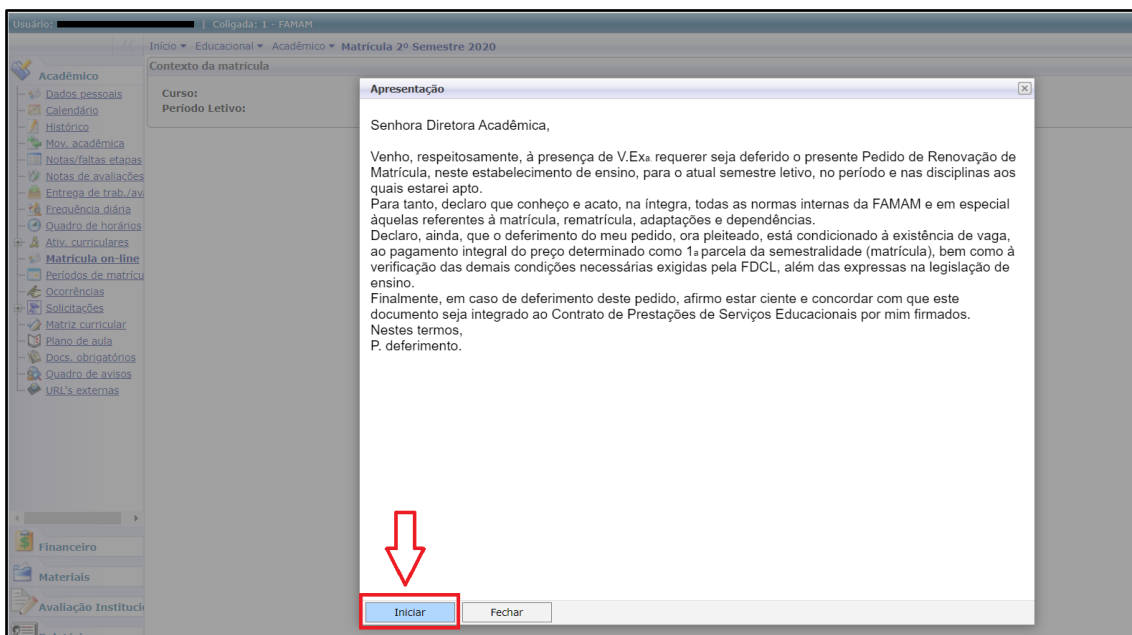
Usuário: | Coligada: 1 - FAMAM

Início ▾ Educacional ▾ Acadêmico ▾ Matrícula 2º Semestre 2020

Acadêmico
Dados pessoais
Calendário
Histórico
Mov. acadêmica
Notas/faltas etapas
Notas de avaliações
Entrega de trab./av
Frequência diária
Quadro de horários
Ativ. curriculares
Matrícula on-line
Períodos de matrícu
Ocorrências
Solicitações
Matriz curricular
Plano de aula
Docs. obrigatórios
Quadro de avisos
URL's externas

Financeiro
Materiais
Avaliação Instituci

Contexto da matrícula
Curso:
Período Letivo:

Apresentação

Senhora Diretora Acadêmica,

Venho, respeitosamente, à presença de V.Exa. requerer seja deferido o presente Pedido de Renovação de Matrícula, neste estabelecimento de ensino, para o atual semestre letivo, no período e nas disciplinas aos quais estarei apto.
Para tanto, declaro que conheço e acato, na íntegra, todas as normas internas da FAMAM e em especial àquelas referentes à matrícula, rematrícula, adaptações e dependências.
Declaro, ainda, que o deferimento do meu pedido, ora pleiteado, está condicionado à existência de vaga, ao pagamento integral do preço determinado como 1a parcela da semestralidade (matrícula), bem como à verificação das demais condições necessárias exigidas pela FDCL, além das expressas na legislação de ensino.
Finalmente, em caso de deferimento deste pedido, afirmo estar ciente e concordar com que este documento seja integrado ao Contrato de Prestações de Serviços Educacionais por mim firmados.
Nestes termos,
P. deferimento.

Iniciar
Fechar